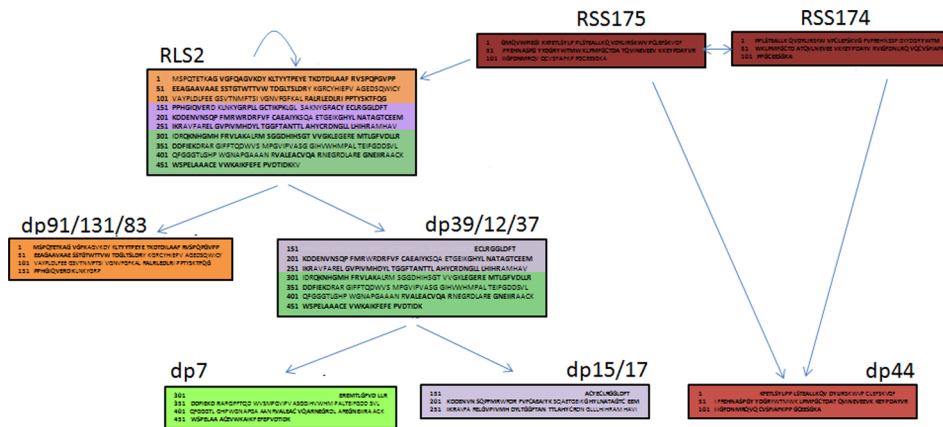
RSS175

1 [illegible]
51 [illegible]
101 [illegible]

RSS174

1 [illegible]
51 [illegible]
101 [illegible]

RLS2

1 MSPQTETKAG VGFQAGVKDY KLTYYTPEYE TKDTDILAAF RVSPQPGVPP
51 EEAGAAVAAE SSTGTWTTVW TDGLTSLDRY KGRCYHIEPV AGEDSQWICY
101 VAYPLDLFEE GSVTNMFTSI VGNVFGFKAL RALRLEDLRI PPTYSKTFQG
151 PPHGIQVERD KLNKYGRPLL GCTIKPKLGL SAKNYGRAVY ECLRGGLDFT
201 KDDENVNSQP FMRWRDRFVF CAEAIYKSQA ETGEIKGHYL NATAGTCEEM
251 IKRAVFAREL GVPIVMHDYL TGGFTANTTL AHYCRDNGLL LHIHRAMHAV
301 IDRQKNHGMH FRVLAKALRM SGGDHIHSGT VVGKLEGERE MTLGFVDLLR
351 DDFIEKDRAR GIFFTQDWVS MPGVIPVASG GIHVWHMPAL TEIFGDDSVL
401 QFGGGTLGHP WGNAPGAAAN RVALEACVQA RNEGRDLARE GNEIIRAACK
451 WSPELAAACE VWKAIKFEFE PVDTIDKKV

dp91/131/83

1 MSPQTETKAG VGFQAGVKDY KLTYYTPEYE TKDTDILAAF RVSPQPGVPP
51 EEAGAAVAAE SSTGTWTTVW TDGLTSLDRY KGRCYHIEPV AGEDSQWICY
101 VAYPLDLFEE GSVTNMFTSI VGNVFGFKAL RALRLEDLRI PPTYSKTFQG
151 PPHGIQVERD KLNKYGRP

dp39/12/37

151 ECLRGGLDFT
201 KDDENVNSQP FMRWRDRFVF CAEAIYKSQA ETGEIKGHYL NATAGTCEEM
251 IKRAVFAREL GVPIVMHDYL TGGFTANTTL AHYCRDNGLL LHIHRAMHAV
301 IDRQKNHGMH FRVLAKALRM SGGDHIHSGT VVGKLEGERE MTLGFVDLLR
351 DDFIEKDRAR GIFFTQDWVS MPGVIPVASG GIHVWHMPAL TEIFGDDSVL
401 QFGGGTLGHP WGNAPGAAAN RVALEACVQA RNEGRDLARE GNEIIRAACK
451 WSPELAAACE VWKAIKFEFE PVDTIDK

dp7

301 EREMTLGFVD LLR
351 DDFIEKD RARGIFFTQD WVSMPGVIPV ASGGIHVWHM PALTEIFGDD SVL
401 QFGGGTL GHPWGNAPGA AANRVALEAC VQARNEGRDL AREGNEIIRA ACK
451 WSPELAA ACEVWKAIKF EFEPVDTIDK

dp15/17

151 ACYECLRGGLDFT
201 KDDENVN SQPFMRWRDR FVFCAEAIYK SQAETGEIKG HYLNATAGTC EEM
251 IKRAVFA RELGVPIVMH DYLTGGFTAN TTLAHYCRDN GLLLHIHRAM HAV

dp44

1 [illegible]
51 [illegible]
101 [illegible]